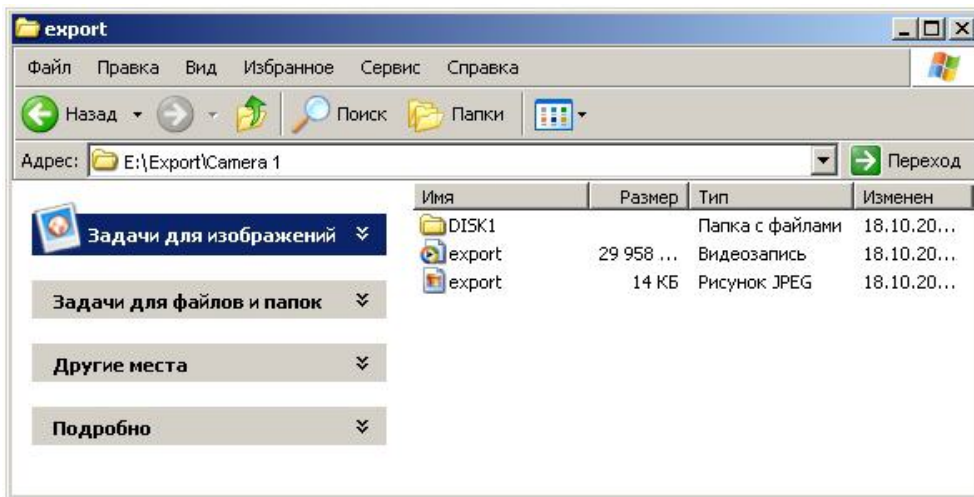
export

Файл Правка Вид Избранное Сервис Справка

Назад Поиск Папки

Адрес: E:\Export\Camera 1 Переход

Задачи для изображений

Задачи для файлов и папок

Другие места

Подробно

| Имя | Размер | Тип | Изменен |
|---|---|---|---|
| DISK1 | | Папка с файлами | 18.10.20... |
| export | 29 958 ... | Видеозапись | 18.10.20... |
| export | 14 КБ | Рисунок JPEG | 18.10.20... |